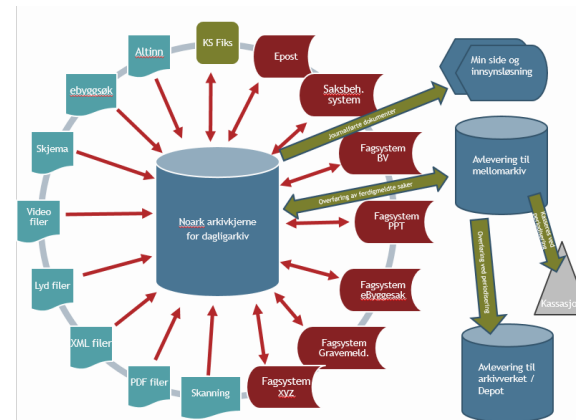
Altinn

KS Fiks

Epost

Saksbeh. system

Min side og innsynsløsning

eByggesøk

Journalførte dokumenter

Skjema

Fagsystem BV

Avlevering til mellomarkiv

Overføring av ferdigbehandlede saker

Video filer

Noark arkivkjerne for dagligarkiv

Fagsystem PPT

Kassasjon etter bevaringsplan

Lyd filer

Overføring ved periodisering

Fagsystem eByggesak

Kassasjo

XML filer

Fagsystem Gravemeld.

PDF filer

Skanning

Fagsystem xyz.

Avlevering til arkivverket / Depot